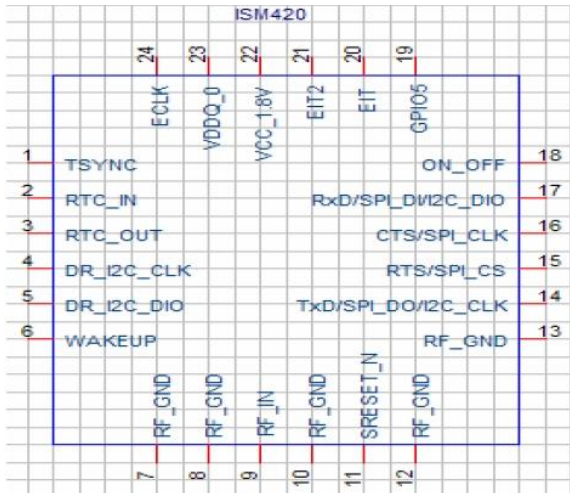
ISM420

24 ECLK
23 VDDQ_0
22 VCC_1.8V
21 EIT2
20 EIT
19 GPIO5

1 TSYNC
2 RTC_IN
3 RTC_OUT
4 DR_I2C_CLK
5 DR_I2C_DIO
6 WAKEUP

18 ON_OFF
17 RxD/SPI_DI/I2C_DIO
16 CTS/SPI_CLK
15 RTS/SPI_CS
14 TxD/SPI_DO/I2C_CLK
13 RF_GND

RF_GND 7
RF_GND 8
RF_IN 9
RF_GND 10
SRESET_N 11
RF_GND 12